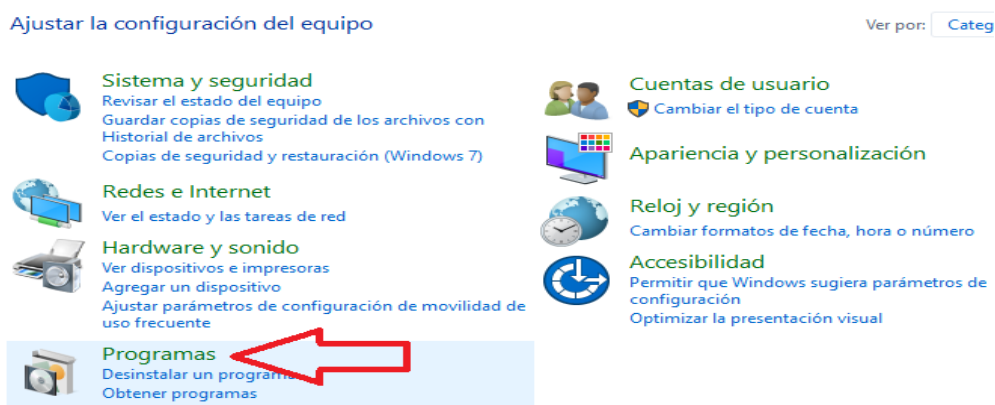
Ajustar la configuración del equipo

Ver por: Categ

Sistema y seguridad
Revisar el estado del equipo
Guardar copias de seguridad de los archivos con Historial de archivos
Copias de seguridad y restauración (Windows 7)

Redes e Internet
Ver el estado y las tareas de red

Hardware y sonido
Ver dispositivos e impresoras
Agregar un dispositivo
Ajustar parámetros de configuración de movilidad de uso frecuente

Programas
Desinstalar un programa
Obtener programas

Cuentas de usuario
Cambiar el tipo de cuenta

Apariencia y personalización

Reloj y región
Cambiar formatos de fecha, hora o número

Accesibilidad
Permitir que Windows sugiera parámetros de configuración
Optimizar la presentación visual